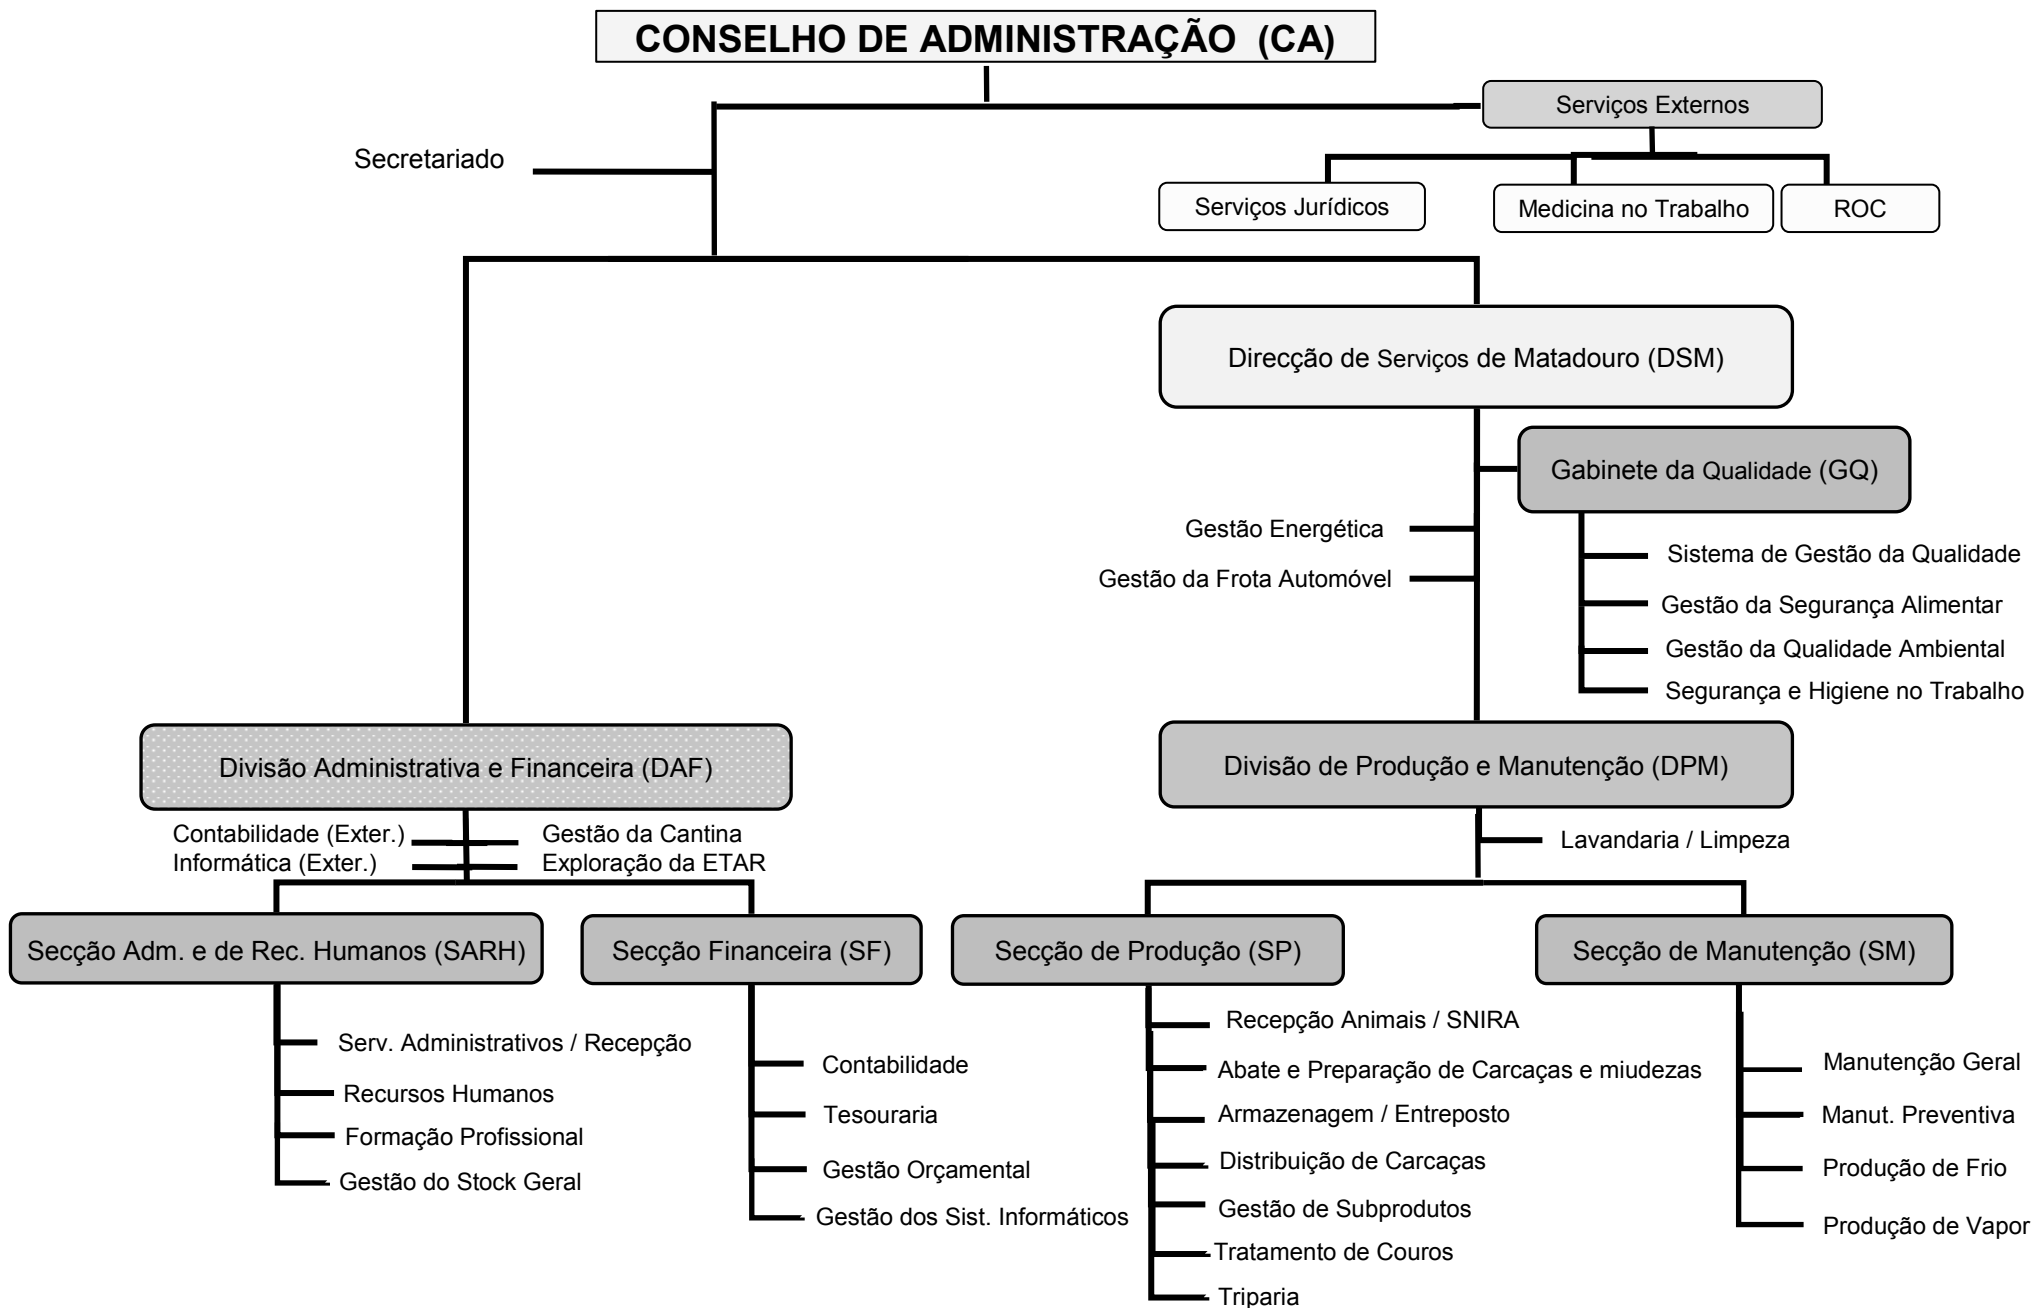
CONSELHO DE ADMINISTRAÇÃO (CA)

Serviços Externos

Secretariado

Serviços Jurídicos

Medicina no Trabalho

ROC

Direcção de Serviços de Matadouro (DSM)

Gabinete da Qualidade (GQ)

Gestão Energética

Gestão da Frota Automóvel

Sistema de Gestão da Qualidade

Gestão da Segurança Alimentar

Gestão da Qualidade Ambiental

Segurança e Higiene no Trabalho

Divisão Administrativa e Financeira (DAF)

Divisão de Produção e Manutenção (DPM)

Contabilidade (Exter.)

Informática (Exter.)

Gestão da Cantina

Exploração da ETAR

Lavandaria / Limpeza

Secção Adm. e de Rec. Humanos (SARH)

Secção Financeira (SF)

Secção de Produção (SP)

Secção de Manutenção (SM)

Serv. Administrativos / Recepção

Recursos Humanos

Formação Profissional

Gestão do Stock Geral

Contabilidade

Tesouraria

Gestão Orçamental

Gestão dos Sist. Informáticos

Recepção Animais / SNIRA

Abate e Preparação de Carcaças e miudezas

Armazenagem / Entreposto

Distribuição de Carcaças

Gestão de Subprodutos

Tratamento de Couros

Triparia

Manutenção Geral

Manut. Preventiva

Produção de Frio

Produção de Vapor